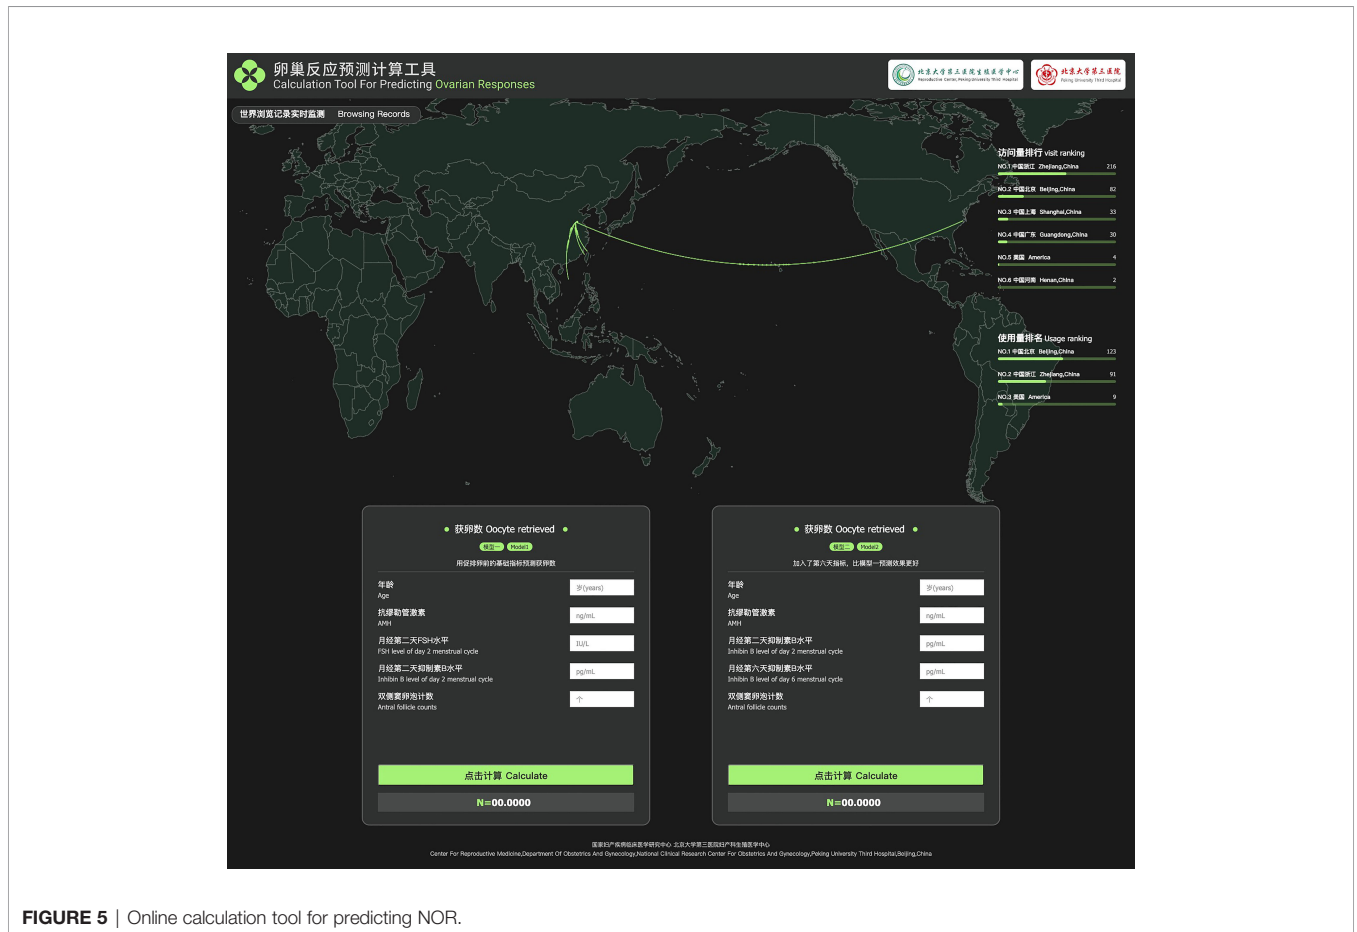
卵巢反应预测计算工具
Calculation Tool For Predicting Ovarian Responses

北京大学第三医院生殖医学中心 Reproductive Center, Peking University Third Hospital

北京大学第三医院 Peking University Third Hospital

世界浏览记录实时监测 Browsing Records

访问量排行 visit ranking

NO.1 中国浙江 Zhejiang,China 216

NO.2 中国北京 Beijing,China 82

NO.3 中国上海 Shanghai,China 33

NO.4 中国广东 Guangdong,China 30

NO.5 美国 America 4

NO.6 中国河南 Henan,China 2

使用量排名 Usage ranking

NO.1 中国北京 Beijing,China 123

NO.2 中国浙江 Zhejiang,China 91

NO.3 美国 America 9

获卵数 Oocyte retrieved

模型一 Model1

用促排卵前的基础指标预测获卵数

年龄
Age
岁(years)

抗缪勒管激素
AMH
ng/mL

月经第二天FSH水平
FSH level of day 2 menstrual cycle
IU/L

月经第二天抑制素B水平
Inhibin B level of day 2 menstrual cycle
pg/mL

双侧窦卵泡计数
Antral follicle counts
个

点击计算 Calculate

N=00.0000

获卵数 Oocyte retrieved

模型二 Model2

加入了第六天指标，比模型一预测效果更好

年龄
Age
岁(years)

抗缪勒管激素
AMH
ng/mL

月经第二天抑制素B水平
Inhibin B level of day 2 menstrual cycle
pg/mL

月经第六天抑制素B水平
Inhibin B level of day 6 menstrual cycle
pg/mL

双侧窦卵泡计数
Antral follicle counts
个

点击计算 Calculate

N=00.0000

国家妇产疾病临床医学研究中心 北京大学第三医院妇产科生殖医学中心
Center For Reproductive Medicine,Department Of Obstetrics And Gynecology,National Clinical Research Center For Obstetrics And Gynecology,Peking University Third Hospital,Beijing,China

FIGURE 5 | Online calculation tool for predicting NOR.